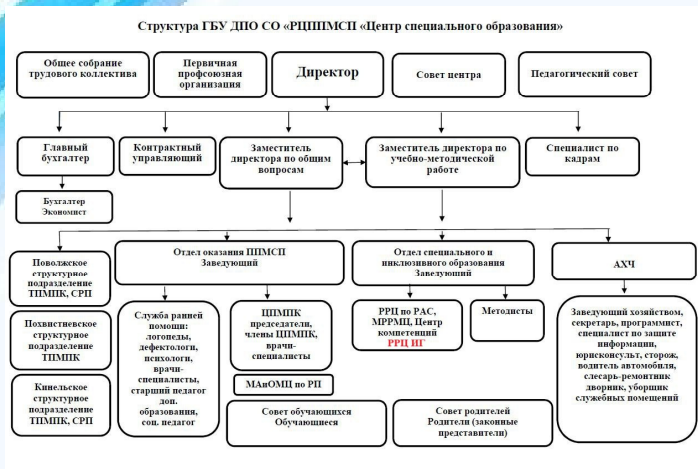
Структура ГБУ ДПО СО «РЦППМСП «Центр специального образования»

Общее собрание трудового коллектива

Первичная профсоюзная организация

Директор

Совет центра

Педагогический совет

Главный бухгалтер

Контрактный управляющий

Заместитель директора по общим вопросам

Заместитель директора по учебно-методической работе

Специалист по кадрам

Бухгалтер Экономист

Поволжское структурное подразделение ТПМПК, СРП

Отдел оказания ППМСП Заведующий

Отдел специального и инклюзивного образования Заведующий

АХЧ

Похвистневское структурное подразделение ТПМПК

Служба ранней помощи: логопеды, дефектологи, психологи, врачи-специалисты, старший педагог доп. образования, соц. педагог

ЦПМПК председатели, члены ЦПМПК, врачи-специалисты

РРЦ по РАС, МРРМЦ, Центр компетенций РРЦ ИГ

Методисты

Заведующий хозяйством, секретарь, программист, специалист по защите информации, юрисконсульт, сторож, водитель автомобиля, слесарь-ремонтник дворник, уборщик служебных помещений

Кинельское структурное подразделение ТПМПК, СРП

МАиОМЦ по РП

Совет обучающихся Обучающиеся

Совет родителей Родители (законные представители)